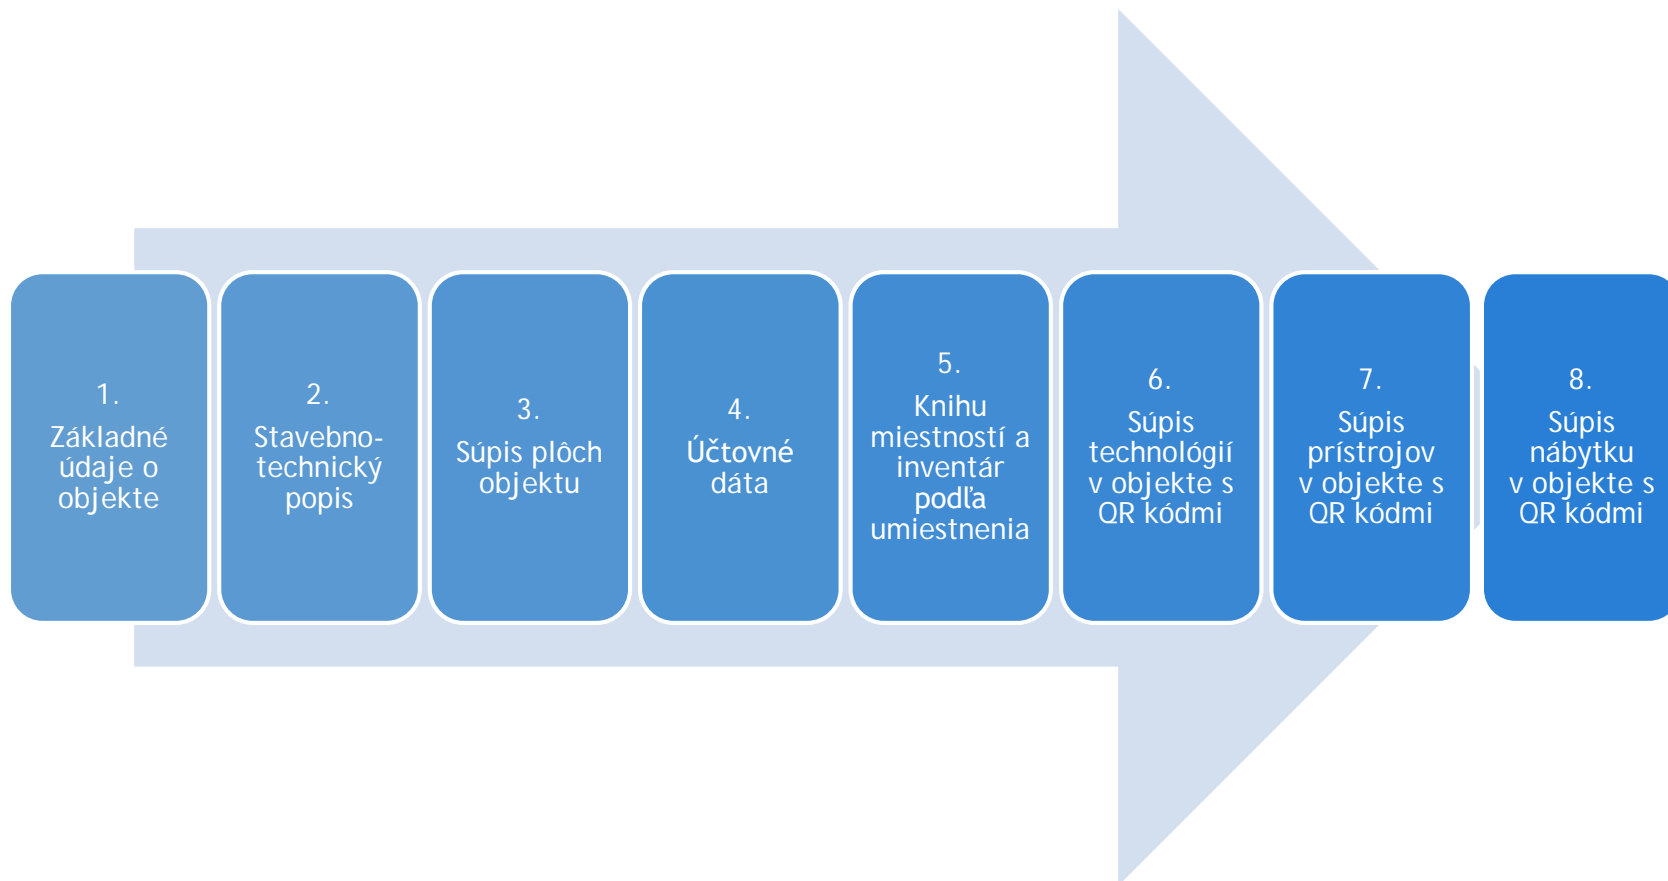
1.
Základné údaje o objekte

2.
Stavebno-technický popis

3.
Súpis plôch objektu

4.
Účtovné dáta

5.
Knihu miestností a inventár podľa umiestnenia

6.
Súpis technológií v objekte s QR kódmi

7.
Súpis prístrojov v objekte s QR kódmi

8.
Súpis nábytku v objekte s QR kódmi